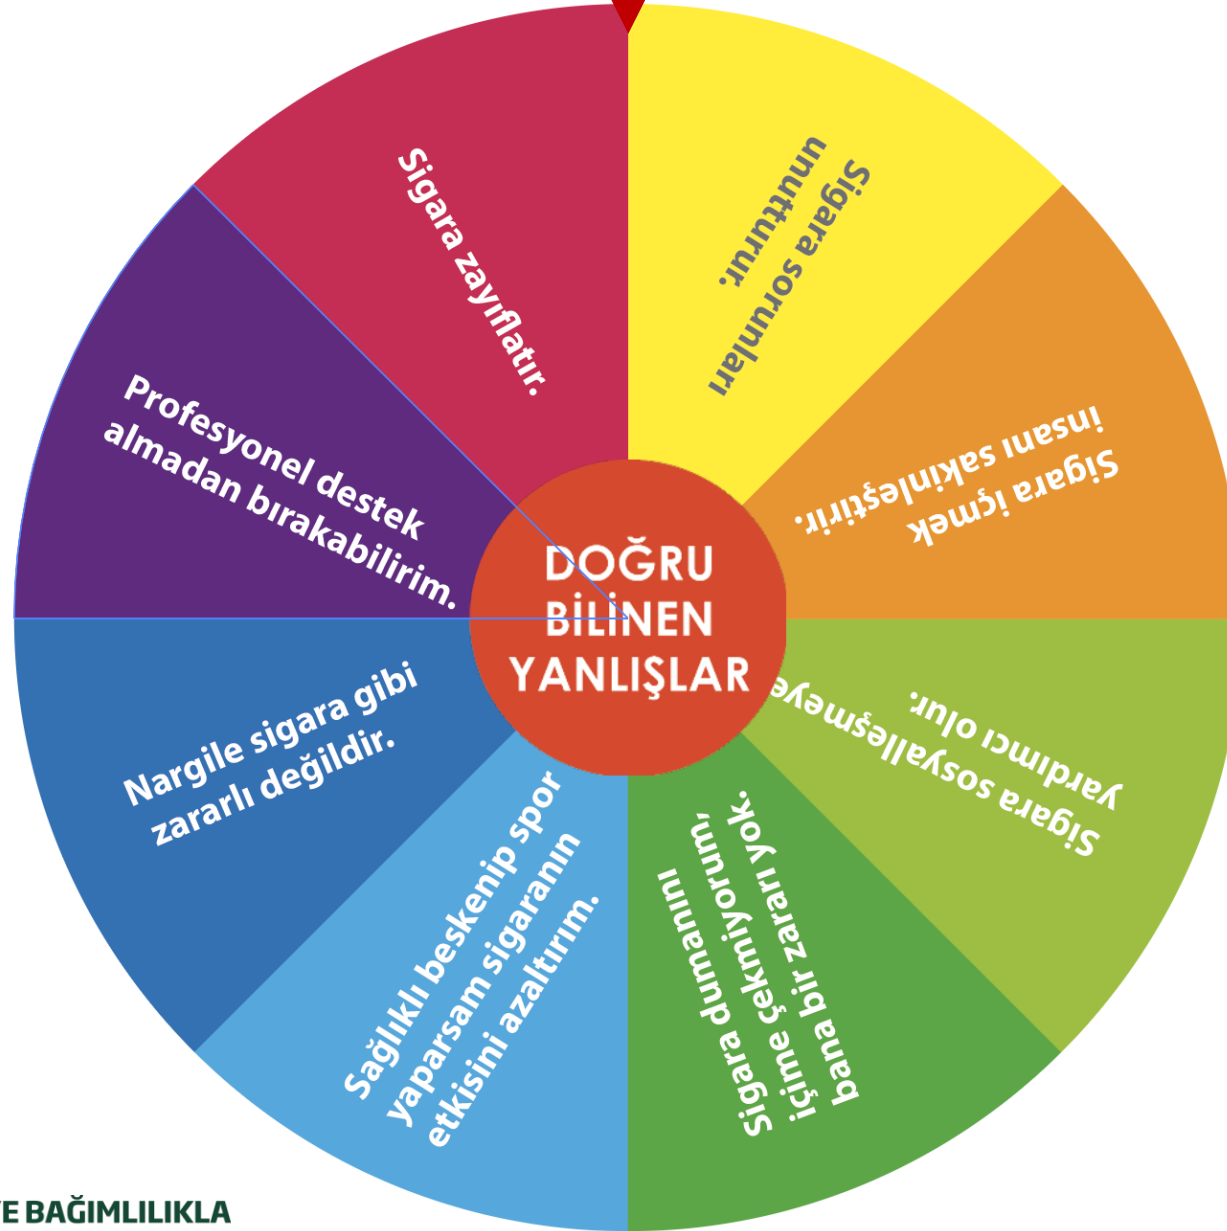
DOĞRU BİLİNEN YANLIŞLAR

Sigara zayıflatır.

Sigara sorunları unutturur.

Sigara içmek insanı sakinleştirir.

Sigara sosyalleşmeye yardımcı olur.

Sigara dumanını içime çekmiyorum, bana bir zararı yok.

Sağlıklı beslenip spor yaparsam sigaranın etkisini azaltırım.

Nargile sigara gibi zararlı değildir.

Profesyonel destek almadan bırakabilirim.

E BAĞIMLILIKLA